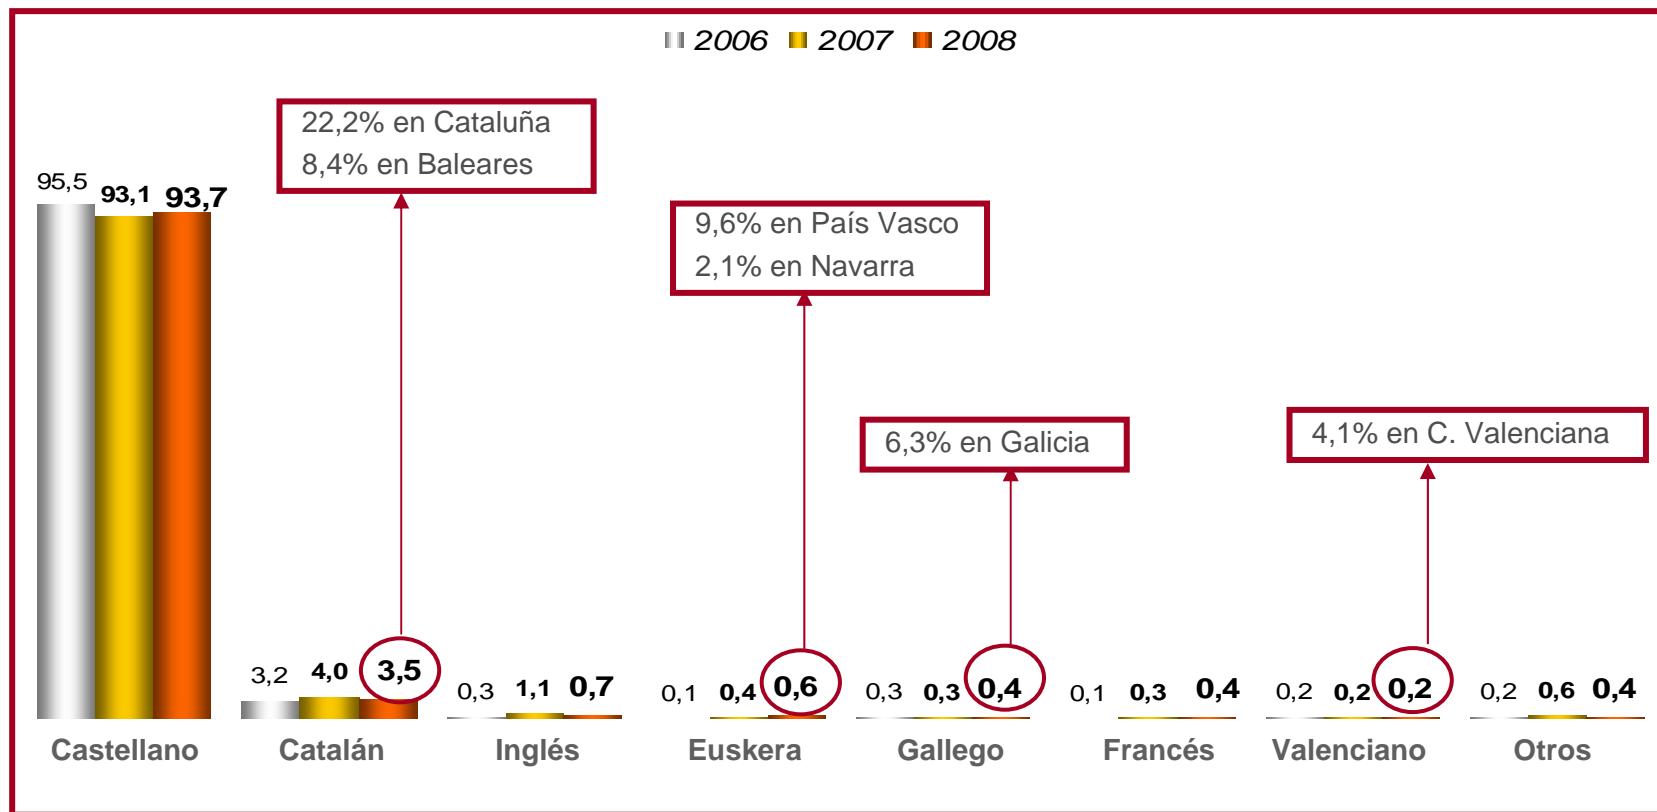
2006 2007 2008

22,2% en Cataluña
8,4% en Baleares

9,6% en País Vasco
2,1% en Navarra

6,3% en Galicia

4,1% en C. Valenciana

| | 2006 | 2007 | 2008 |
|---|---|---|---|
| Castellano | 95,5 | 93,1 | 93,7 |
| Catalán | 3,2 | 4,0 | 3,5 |
| Inglés | 0,3 | 1,1 | 0,7 |
| Euskera | 0,1 | 0,4 | 0,6 |
| Gallego | 0,3 | 0,3 | 0,4 |
| Francés | 0,1 | 0,3 | 0,4 |
| Valenciano | 0,2 | 0,2 | 0,2 |
| Otros | 0,2 | 0,6 | 0,4 |